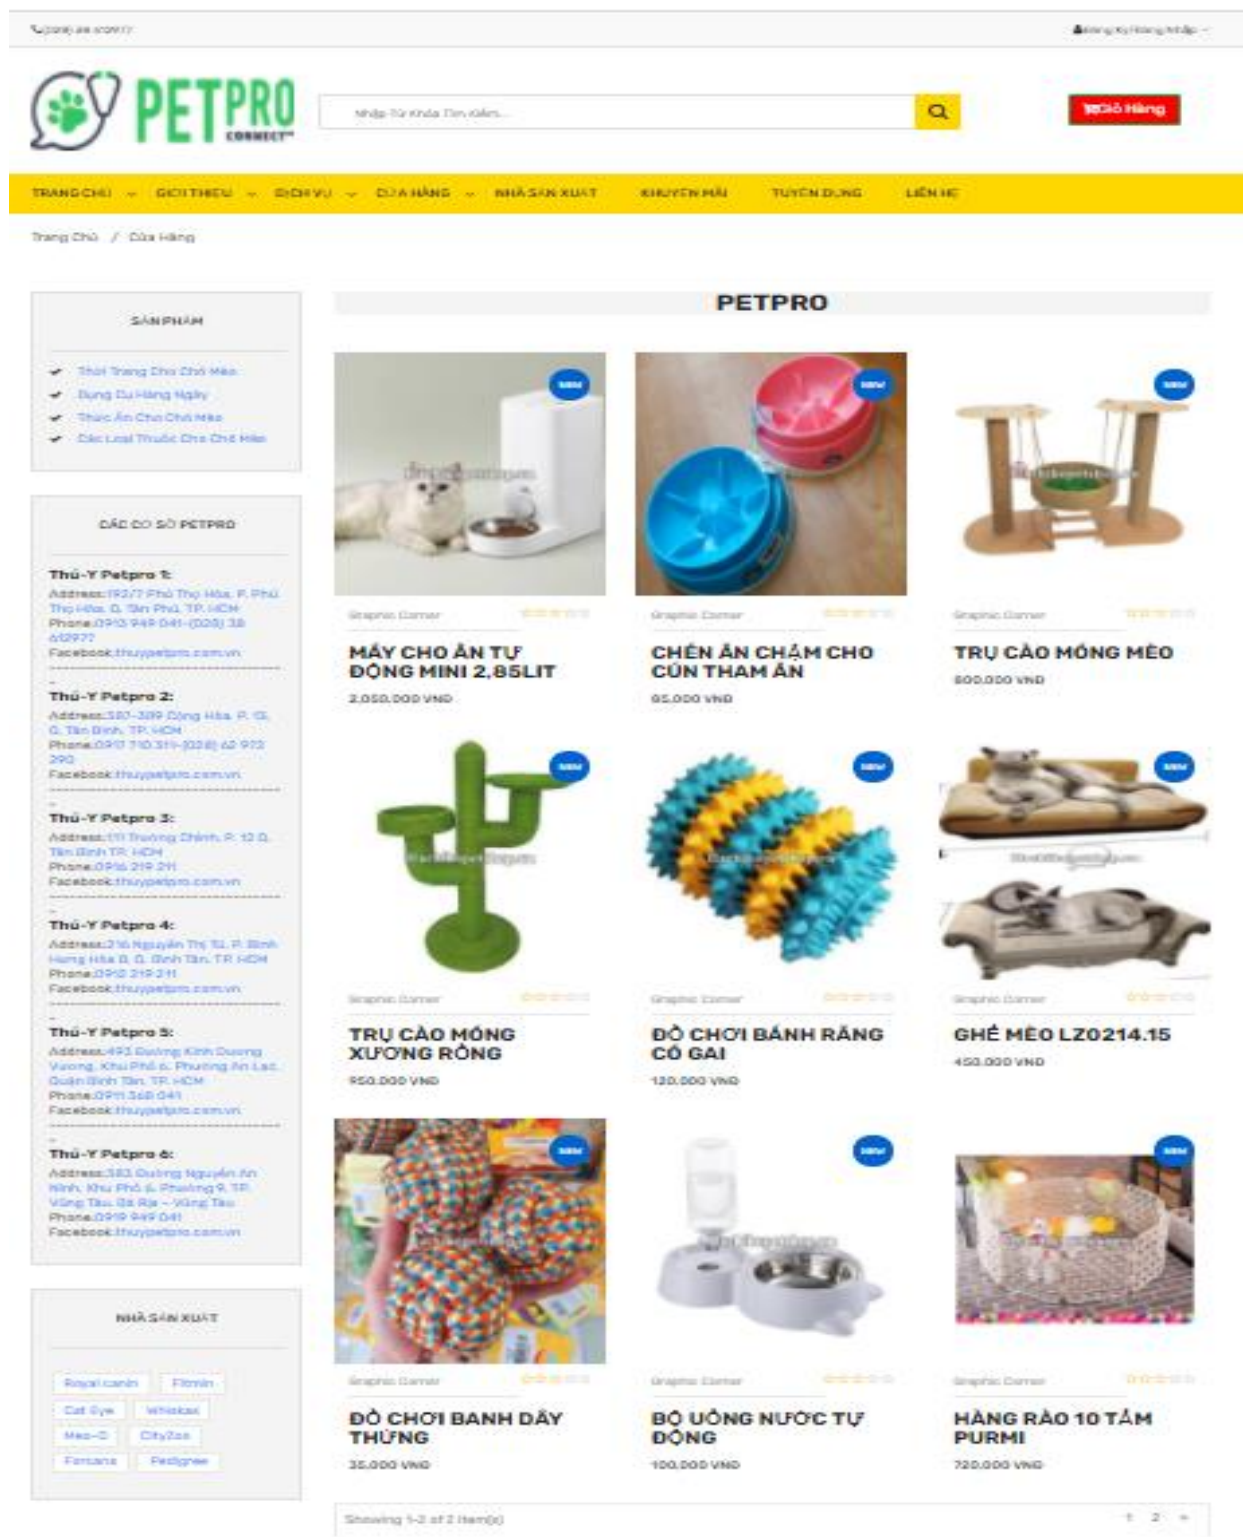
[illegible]

Đăng Ký/Đăng Nhập

PETPRO CONNECT

Nhập Từ Khóa Tìm Kiếm...

Giỏ Hàng

TRANG CHỦ GIỚI THIỆU DỊCH VỤ CỬA HÀNG NHÀ SẢN XUẤT KHUYẾN MÃI TUYỂN DỤNG LIÊN HỆ

Trang Chủ / Cửa Hàng

SẢN PHẨM

Thời Trang Cho Chó Mèo
Dụng Cụ Hàng Ngày
Thức Ăn Cho Chó Mèo
Các Loại Thuốc Cho Chó Mèo

CÁC CƠ SỞ PETPRO

Thú-Y Petpro 1:
Address:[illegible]
Phone:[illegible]
Facebook:thuypetpro.com.vn

Thú-Y Petpro 2:
Address:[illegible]
Phone:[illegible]
Facebook:thuypetpro.com.vn

Thú-Y Petpro 3:
Address:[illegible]
Phone:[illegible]
Facebook:thuypetpro.com.vn

Thú-Y Petpro 4:
Address:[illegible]
Phone:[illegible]
Facebook:thuypetpro.com.vn

Thú-Y Petpro 5:
Address:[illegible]
Phone:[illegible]
Facebook:thuypetpro.com.vn

Thú-Y Petpro 6:
Address:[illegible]
Phone:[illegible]
Facebook:thuypetpro.com.vn

NHÀ SẢN XUẤT

Royal canin Fitmin Cat Eye Whiskas Meo-O CityZoo Fontana Pedigree

PETPRO

NEW
Graphic Corner
MÁY CHO ĂN TỰ ĐỘNG MINI 2,85LIT
2.050.000 VND

NEW
Graphic Corner
CHÉN ĂN CHẬM CHO CÚN THAM ĂN
95.000 VND

NEW
Graphic Corner
TRỤ CÀO MÓNG MÈO
800.000 VND

NEW
Graphic Corner
TRỤ CÀO MÓNG XƯƠNG RỒNG
950.000 VND

NEW
Graphic Corner
ĐỒ CHƠI BÁNH RĂNG CÓ GAI
120.000 VND

NEW
Graphic Corner
GHẾ MÈO LZ0214.15
450.000 VND

NEW
Graphic Corner
ĐỒ CHƠI BANH DÂY THỪNG
35.000 VND

NEW
Graphic Corner
BỘ UỐNG NƯỚC TỰ ĐỘNG
100.000 VND

NEW
Graphic Corner
HÀNG RÀO 10 TẤM PURMI
720.000 VND

Showing 1-2 of 2 item(s)
1 2